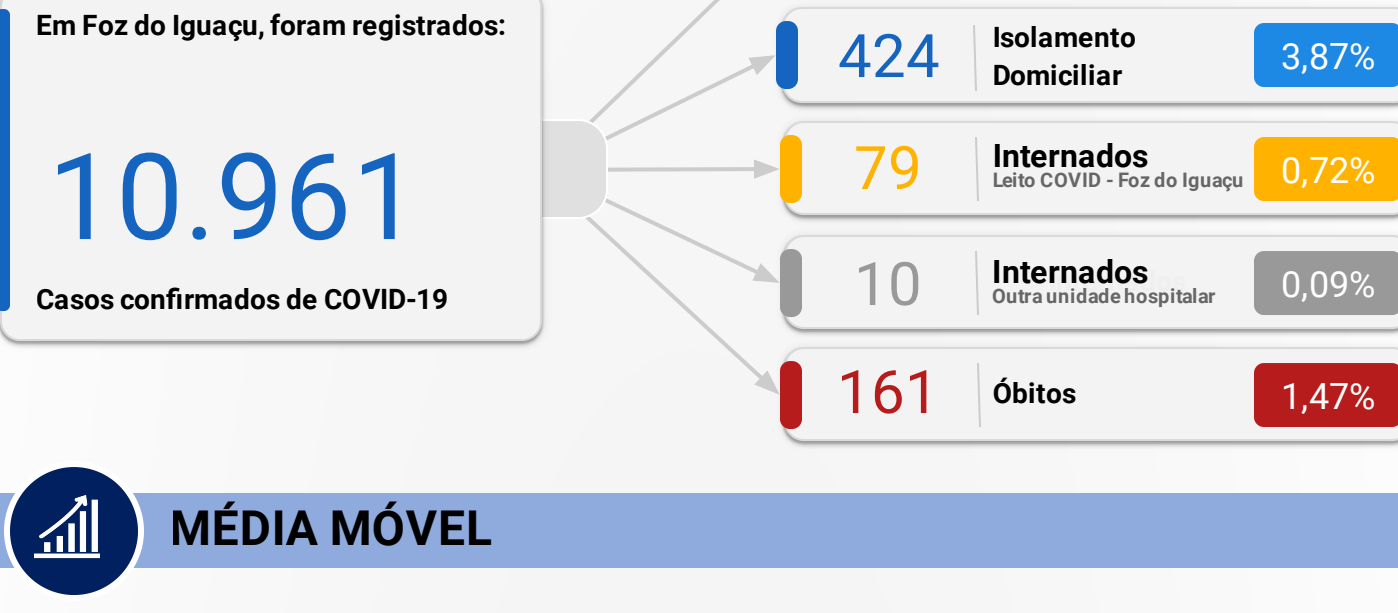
Em Foz do Iguaçu, foram registrados:

10.961

Casos confirmados de COVID-19

424 Isolamento Domiciliar 3,87%

79 Internados Leito COVID - Foz do Iguaçu 0,72%

10 Internados Outra unidade hospitalar 0,09%

161 Óbitos 1,47%

MÉDIA MÓVEL